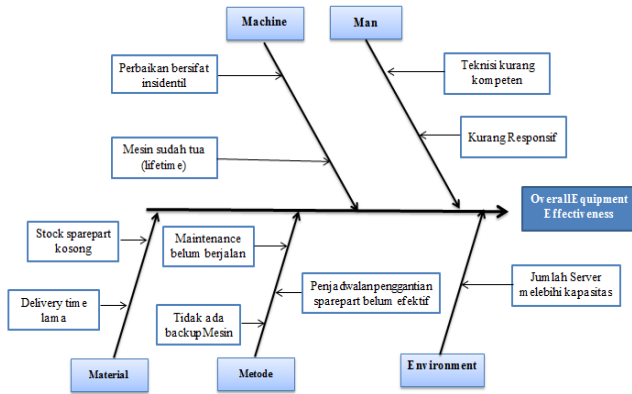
Machine

Man

Perbaikan bersifat insidentil

Teknisi kurang kompeten

Mesin sudah tua (lifetime)

Kurang Responsif

Overall Equipment Effectiveness

Stock sparepart kosong

Maintenance belum berjalan

Jumlah Server melebihi kapasitas

Penjadwalan penggantian sparepart belum efektif

Delivery time lama

Tidak ada backup Mesin

Material

Metode

Environment